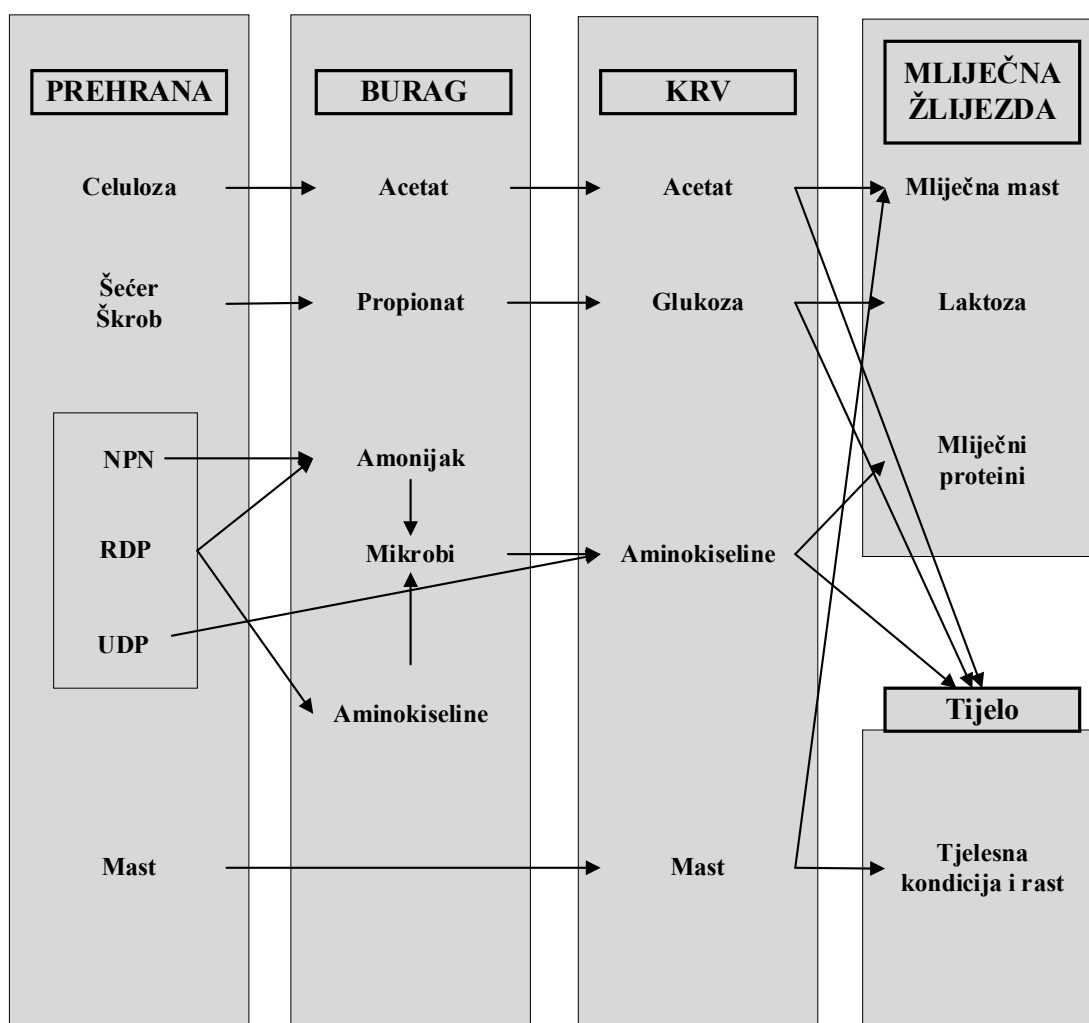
PREHRANA

Celuloza

Šećer
Škrob

NPN

RDP

UDP

Mast

BURAG

Acetat

Propionat

Amonijak

Mikrobi

Aminokiseline

KRV

Acetat

Glukoza

Aminokiseline

Mast

MLIJEČNA ŽLIJEZDA

Mliječna mast

Laktoza

Mliječni proteini

Tijelo

Tjelesna kondicija i rast